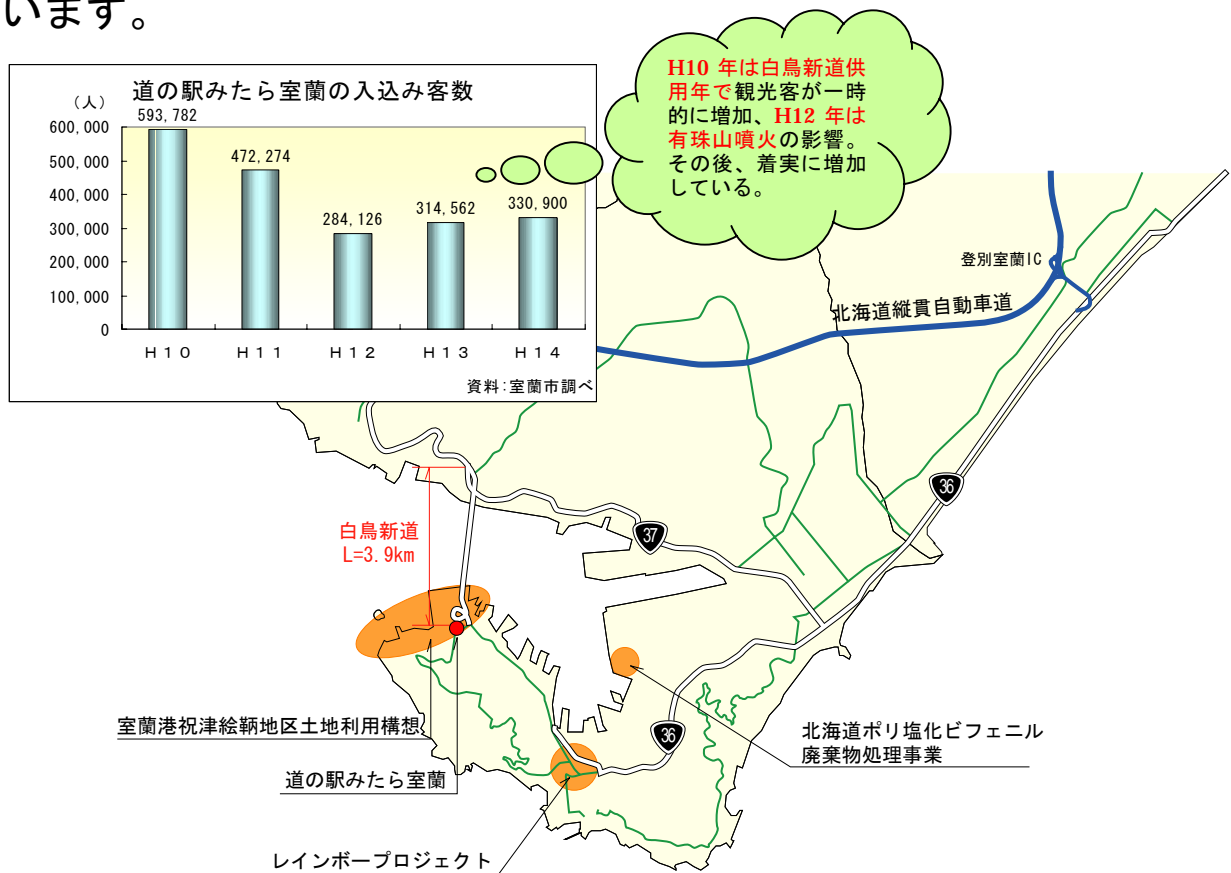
います。

道の駅みたら室蘭の入込み客数

（人）

| | |
|---|---|
| H10 | 593,782 |
| H11 | 472,274 |
| H12 | 284,126 |
| H13 | 314,562 |
| H14 | 330,900 |

600,000
500,000
400,000
300,000
200,000
100,000
0

資料:室蘭市調べ

H10 年は白鳥新道供用年で観光客が一時的に増加、H12 年は有珠山噴火の影響。その後、着実に増加している。

登別室蘭IC

北海道縦貫自動車道

36

37

白鳥新道
L=3.9km

36

室蘭港祝津絵鞆地区土地利用構想

道の駅みたら室蘭

レインボープロジェクト

北海道ポリ塩化ビフェニル廃棄物処理事業